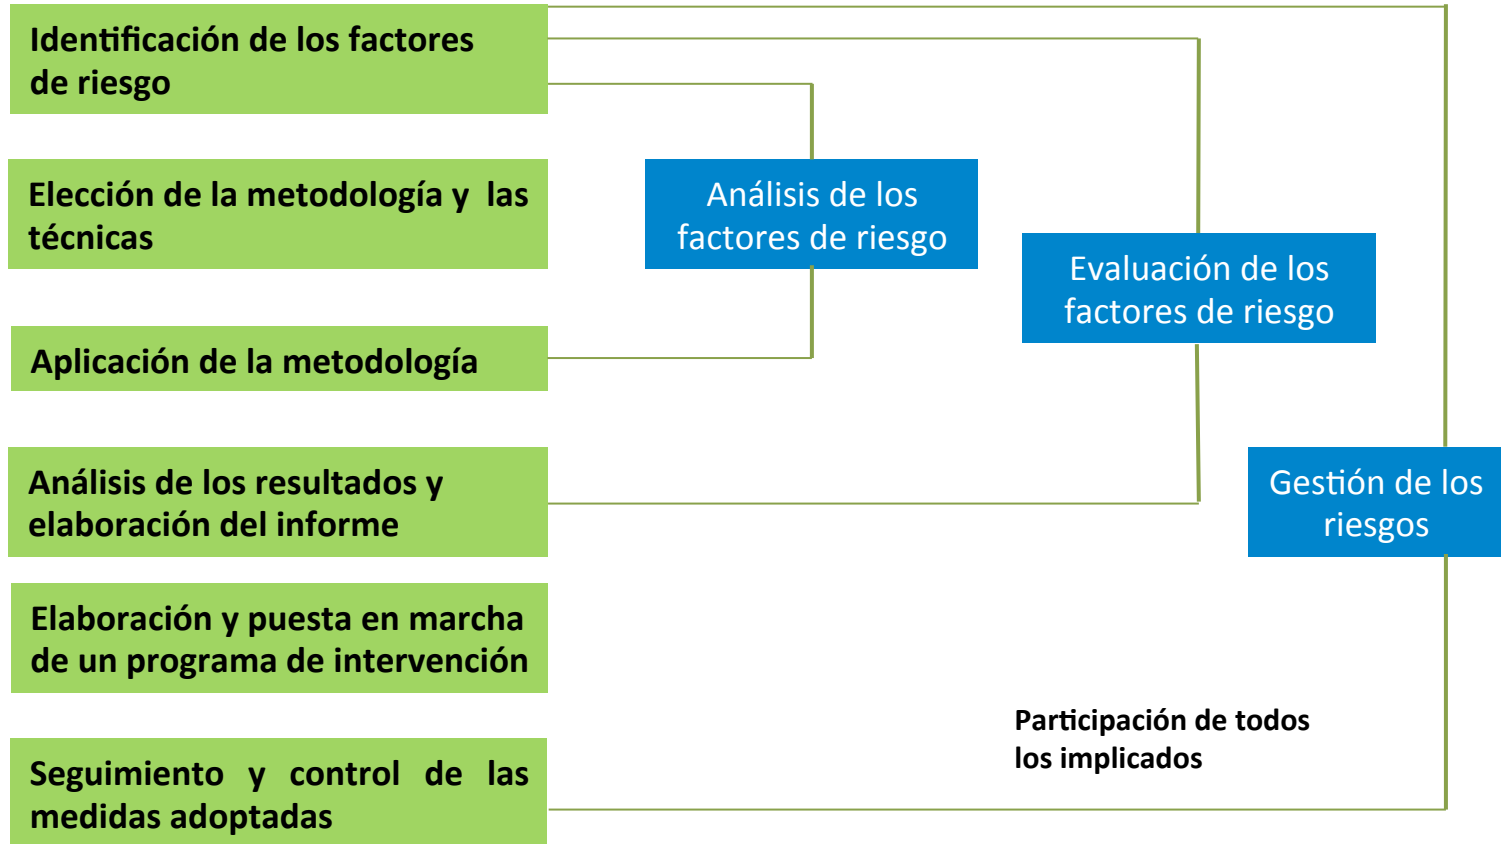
Identificación de los factores de riesgo

Elección de la metodología y las técnicas

Aplicación de la metodología

Análisis de los resultados y elaboración del informe

Elaboración y puesta en marcha de un programa de intervención

Seguimiento y control de las medidas adoptadas

Análisis de los factores de riesgo

Evaluación de los factores de riesgo

Gestión de los riesgos

Participación de todos los implicados